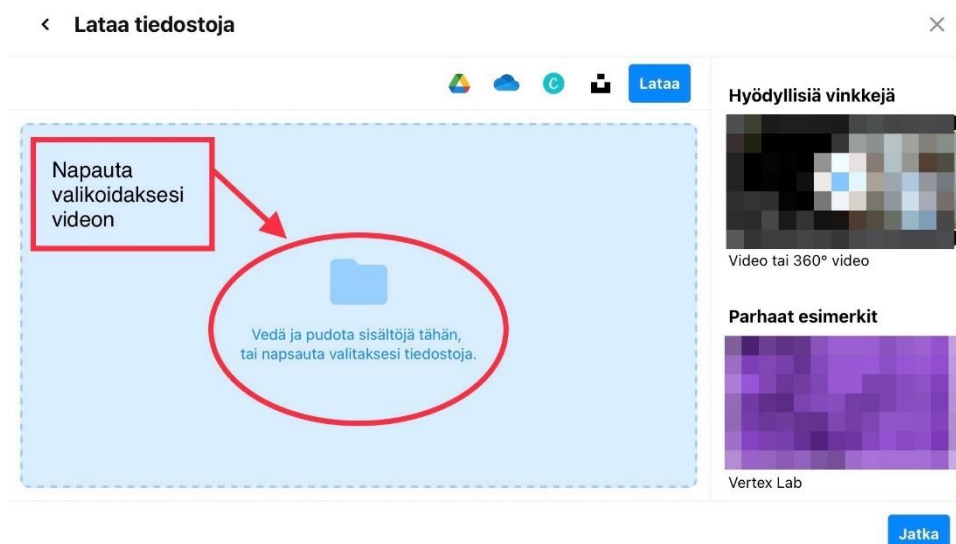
< Lataa tiedostoja

×

Lataa

Napauta valikoidaksesi videon

Vedä ja pudota sisältöjä tähän, tai napsauta valitaksesi tiedostoja.

Hyödyllisiä vinkkejä

Video tai 360° video

Parhaat esimerkit

Vertex Lab

Jatka